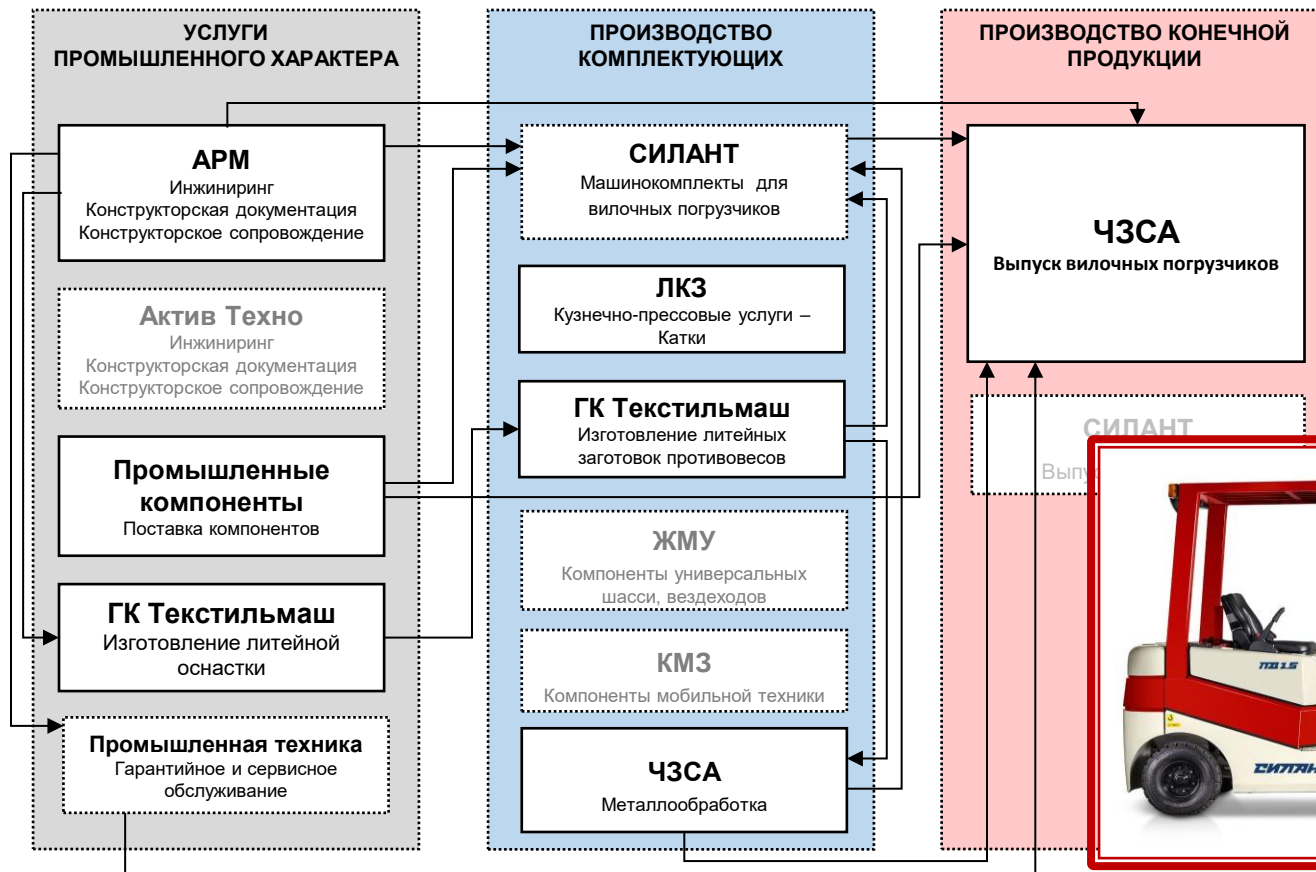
УСЛУГИ ПРОМЫШЛЕННОГО ХАРАКТЕРА

АРМ
Инжиниринг
Конструкторская документация
Конструкторское сопровождение

Актив Техно
Инжиниринг
Конструкторская документация
Конструкторское сопровождение

Промышленные компоненты
Поставка компонентов

ГК Текстильмаш
Изготовление литейной оснастки

Промышленная техника
Гарантийное и сервисное обслуживание

ПРОИЗВОДСТВО КОМПЛЕКТУЮЩИХ

СИЛАНТ
Машинокомплекты для вилочных погрузчиков

ЛКЗ
Кузнечно-прессовые услуги – Катки

ГК Текстильмаш
Изготовление литейных заготовок противовесов

ЖМУ
Компоненты универсальных шасси, вездеходов

КМЗ
Компоненты мобильной техники

ЧЗСА
Металлообработка

ПРОИЗВОДСТВО КОНЕЧНОЙ ПРОДУКЦИИ

ЧЗСА
Выпуск вилочных погрузчиков

СИЛАНТ
Выпу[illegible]

ПВ1.5

СИЛАН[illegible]